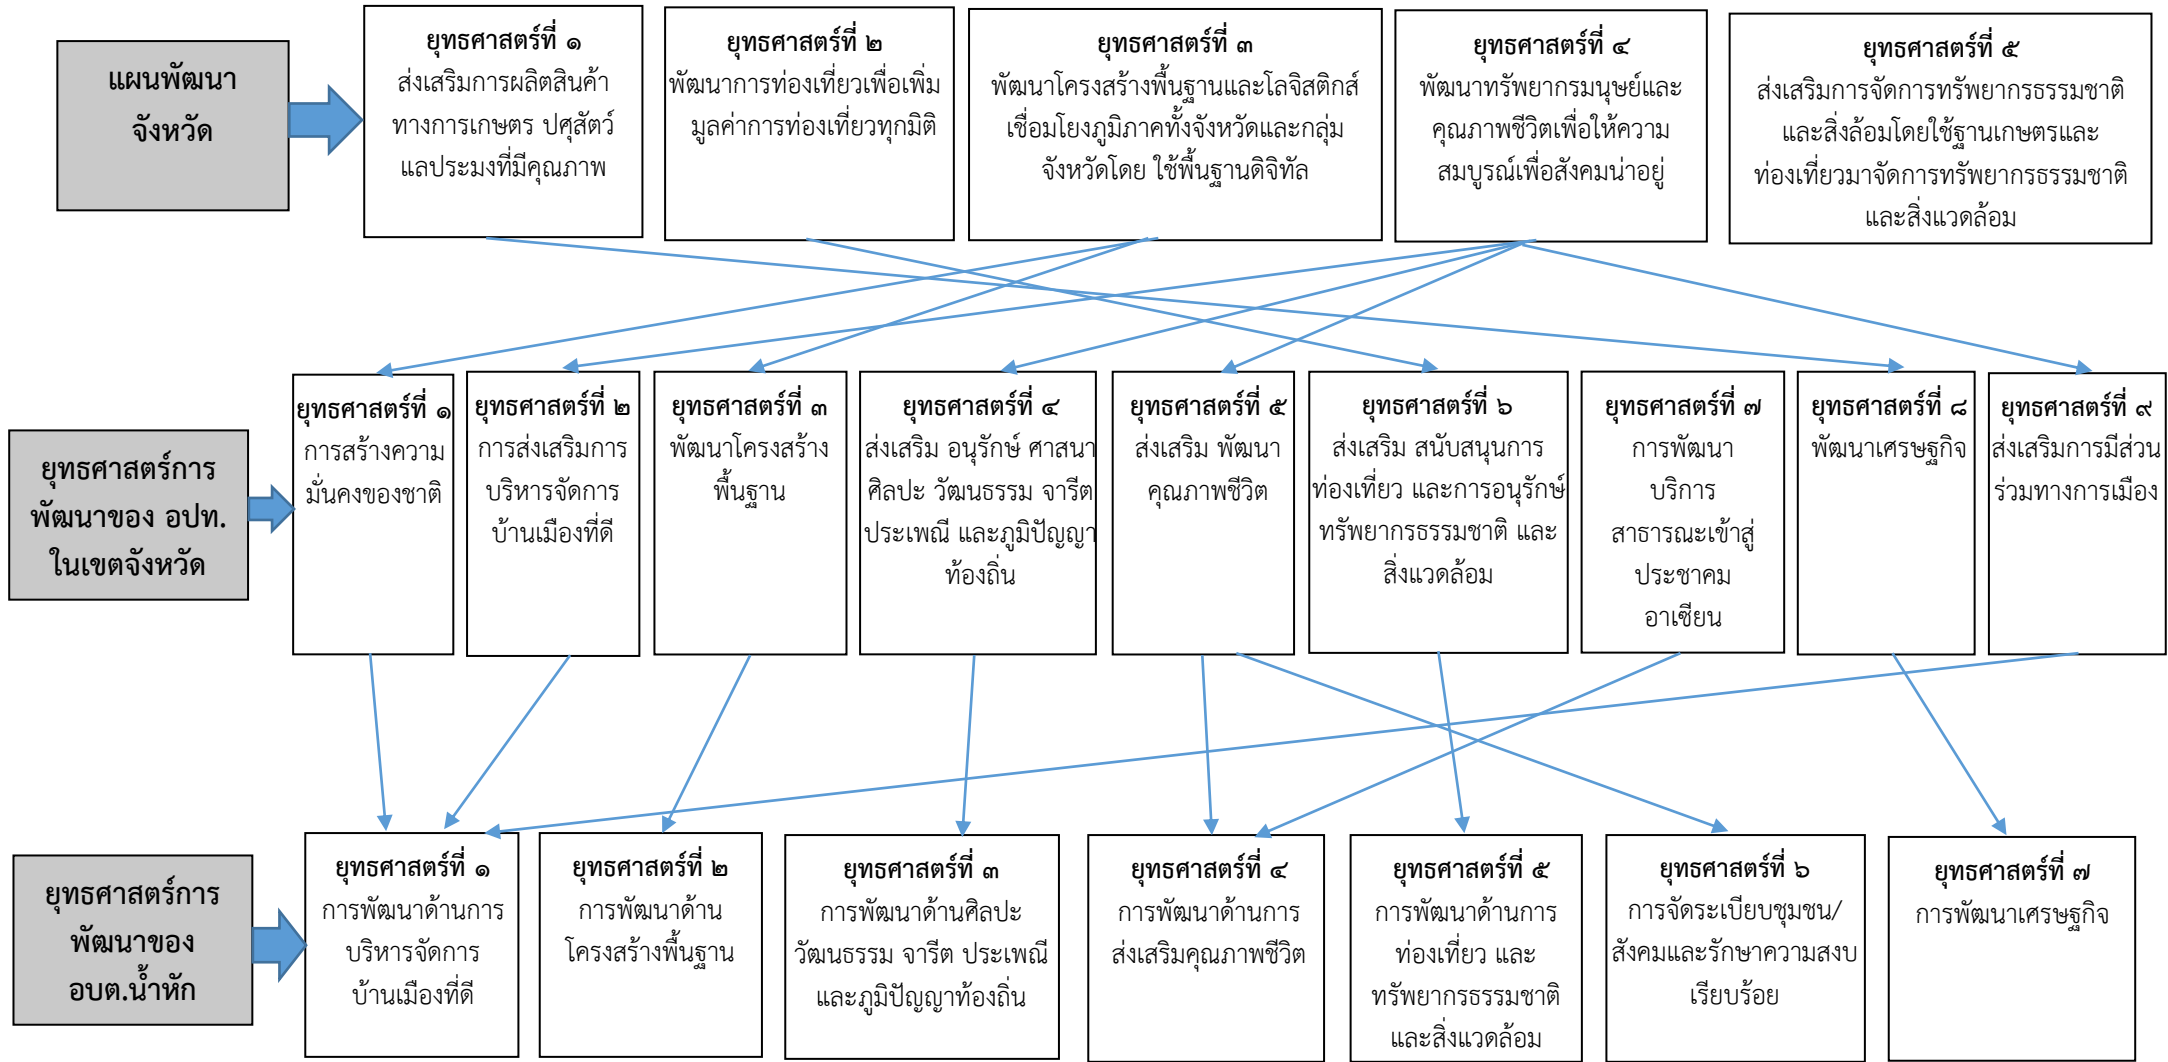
แผนพัฒนาจังหวัด

ยุทธศาสตร์ที่ ๑
ส่งเสริมการผลิตสินค้าทางการเกษตร ปศุสัตว์ แลประมงที่มีคุณภาพ

ยุทธศาสตร์ที่ ๒
พัฒนาการท่องเที่ยวเพื่อเพิ่มมูลค่าการท่องเที่ยวทุกมิติ

ยุทธศาสตร์ที่ ๓
พัฒนาโครงสร้างพื้นฐานและโลจิสติกส์เชื่อมโยงภูมิภาคทั้งจังหวัดและกลุ่มจังหวัดโดย ใช้พื้นฐานดิจิทัล

ยุทธศาสตร์ที่ ๔
พัฒนาทรัพยากรมนุษย์และคุณภาพชีวิตเพื่อให้ความสมบูรณ์เพื่อสังคมน่าอยู่

ยุทธศาสตร์ที่ ๕
ส่งเสริมการจัดการทรัพยากรธรรมชาติและสิ่งล้อมโดยใช้ฐานเกษตรและท่องเที่ยวมาจัดการทรัพยากรธรรมชาติและสิ่งแวดล้อม

ยุทธศาสตร์การพัฒนาของ อปท. ในเขตจังหวัด

ยุทธศาสตร์ที่ ๑
การสร้างความมั่นคงของชาติ

ยุทธศาสตร์ที่ ๒
การส่งเสริมการบริหารจัดการบ้านเมืองที่ดี

ยุทธศาสตร์ที่ ๓
พัฒนาโครงสร้างพื้นฐาน

ยุทธศาสตร์ที่ ๔
ส่งเสริม อนุรักษ์ ศาสนา ศิลปะ วัฒนธรรม จารีต ประเพณี และภูมิปัญญาท้องถิ่น

ยุทธศาสตร์ที่ ๕
ส่งเสริม พัฒนาคุณภาพชีวิต

ยุทธศาสตร์ที่ ๖
ส่งเสริม สนับสนุนการท่องเที่ยว และการอนุรักษ์ทรัพยากรธรรมชาติ และสิ่งแวดล้อม

ยุทธศาสตร์ที่ ๗
การพัฒนาบริการสาธารณะเข้าสู่ประชาคมอาเซียน

ยุทธศาสตร์ที่ ๘
พัฒนาเศรษฐกิจ

ยุทธศาสตร์ที่ ๙
ส่งเสริมการมีส่วนร่วมทางการเมือง

ยุทธศาสตร์การพัฒนาของ อบต.น้ำหัก

ยุทธศาสตร์ที่ ๑
การพัฒนาด้านการบริหารจัดการบ้านเมืองที่ดี

ยุทธศาสตร์ที่ ๒
การพัฒนาด้านโครงสร้างพื้นฐาน

ยุทธศาสตร์ที่ ๓
การพัฒนาด้านศิลปะ วัฒนธรรม จารีต ประเพณี และภูมิปัญญาท้องถิ่น

ยุทธศาสตร์ที่ ๔
การพัฒนาด้านการส่งเสริมคุณภาพชีวิต

ยุทธศาสตร์ที่ ๕
การพัฒนาด้านการท่องเที่ยว และทรัพยากรธรรมชาติและสิ่งแวดล้อม

ยุทธศาสตร์ที่ ๖
การจัดระเบียบชุมชน/สังคมและรักษาความสงบเรียบร้อย

ยุทธศาสตร์ที่ ๗
การพัฒนาเศรษฐกิจ